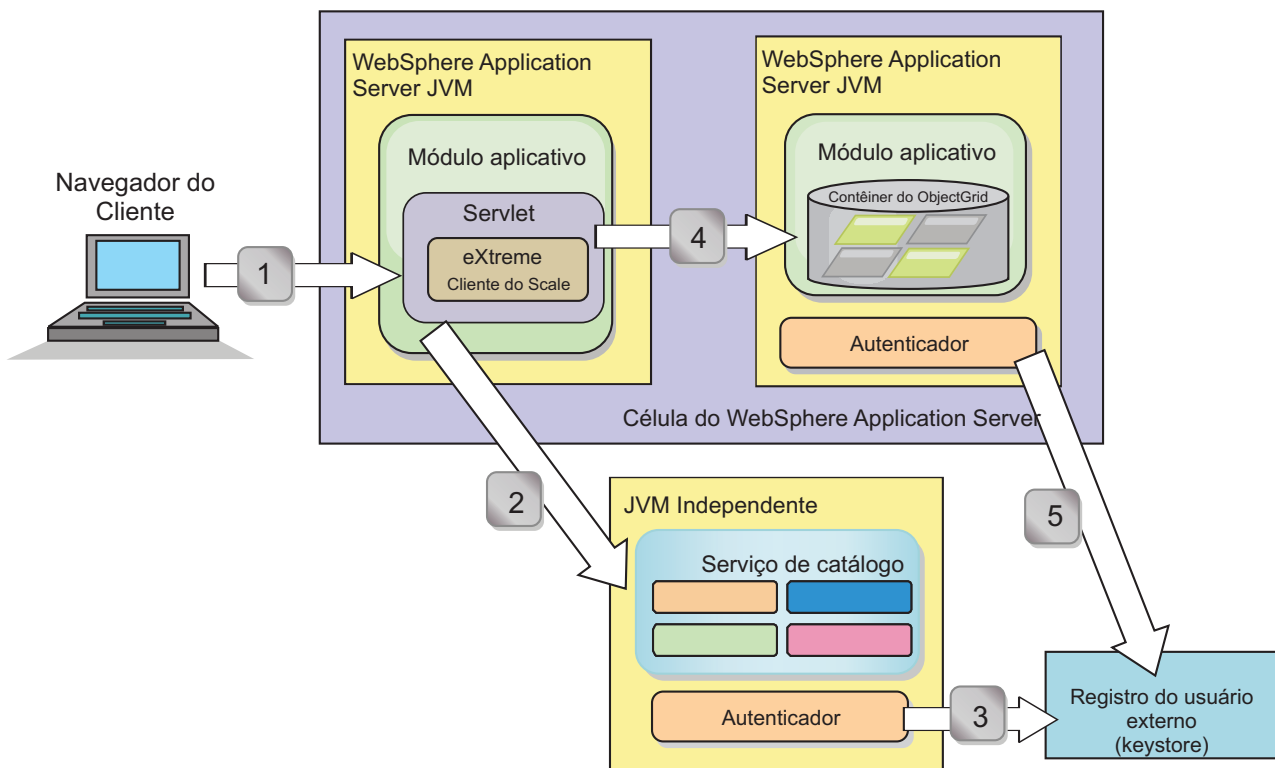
WebSphere Application Server JVM

WebSphere Application Server JVM

Módulo aplicativo

Módulo aplicativo

Navegador do Cliente

Servlet

Contêiner do ObjectGrid

eXtreme
Cliente do Scale

1

4

Autenticador

Célula do WebSphere Application Server

2

JVM Independente

5

Serviço de catálogo

Autenticador

3

Registro do usuário externo (keystore)